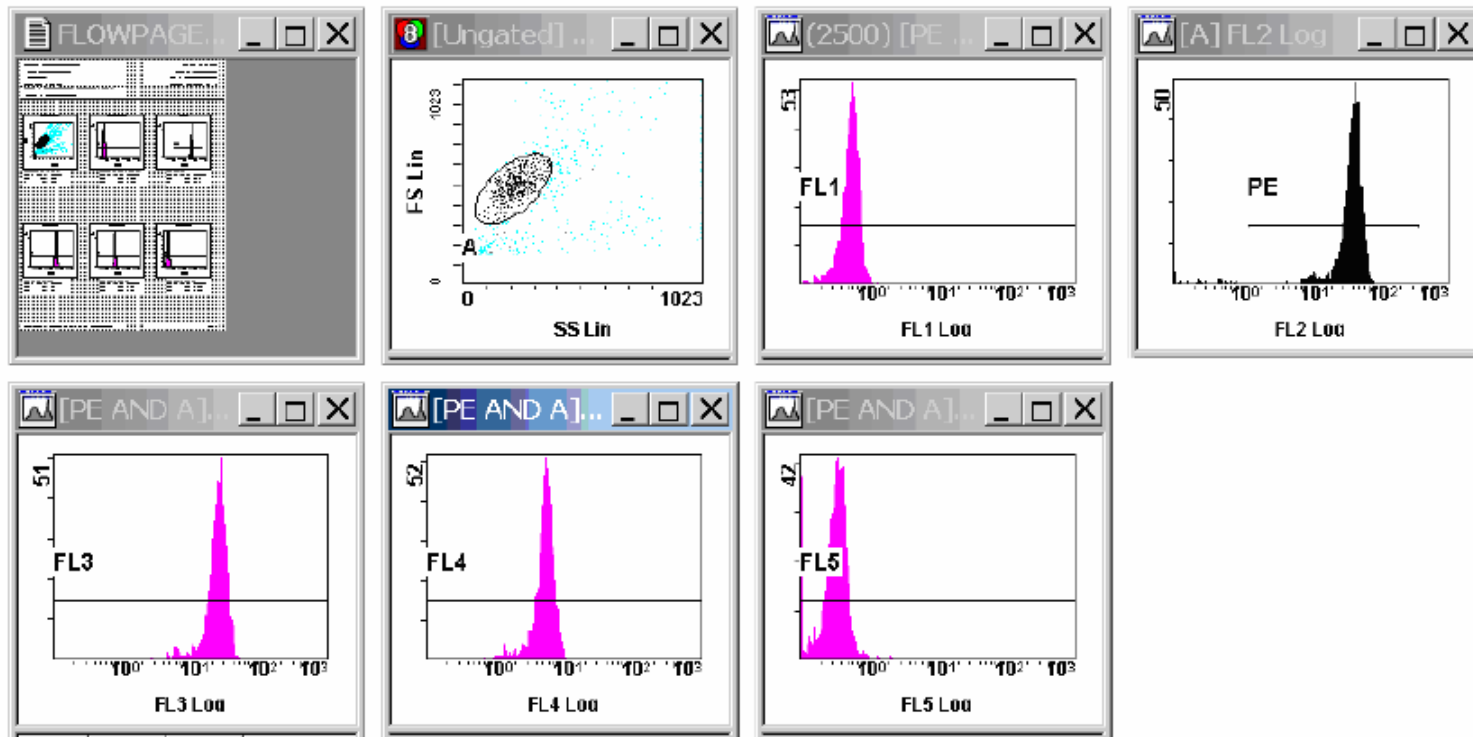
FLOWPAGE...

[Ungated] ...

FS Lin

1023

0

A

0

1023

SS Lin

(2500) [PE ...

53

FL1

$10^0$ $10^1$ $10^2$ $10^3$

FL1 Log

[A] FL2 Log

50

PE

$10^0$ $10^1$ $10^2$ $10^3$

FL2 Log

[PE AND A]...

51

FL3

$10^0$ $10^1$ $10^2$ $10^3$

FL3 Log

[PE AND A]...

52

FL4

$10^0$ $10^1$ $10^2$ $10^3$

FL4 Log

[PE AND A]...

42

FL5

$10^0$ $10^1$ $10^2$ $10^3$

FL5 Log